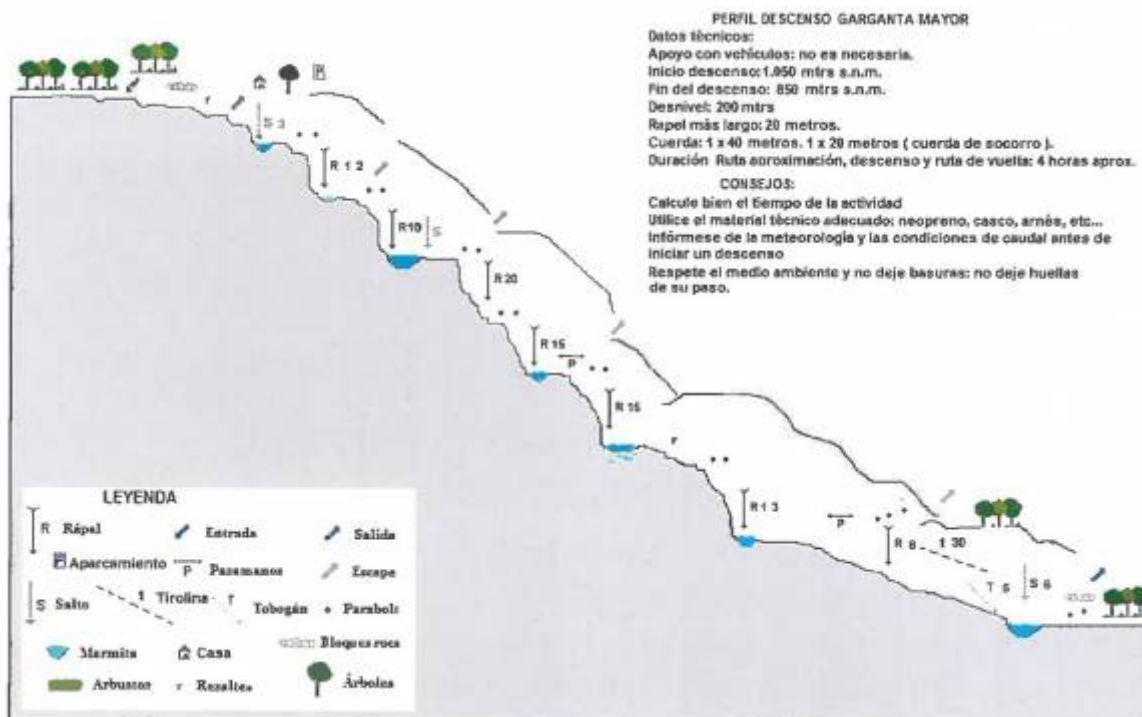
PERFIL DESCENSO GARGANTA MAYOR
Datos técnicos:
Apoyo con vehículos: no es necesaria.
Inicio descenso: 1.050 mtrs s.n.m.
Fin del descenso: 850 mtrs s.n.m.
Desnivel: 200 mtrs
Rapel más largo: 20 metros.
Cuerda: 1 x 40 metros. 1 x 20 metros ( cuerda de socorro ).
Duración Ruta aproximación, descenso y ruta de vuelta: 4 horas aprox.

CONSEJOS:
Calcule bien el tiempo de la actividad
Utilice el material técnico adecuado: neopreno, casco, arnés, etc...
Infórmese de la meteorología y las condiciones de caudal antes de iniciar un descenso
Respete el medio ambiente y no deje basuras: no deje huellas de su paso.

S 3
R 1 2
R10
S
R 20
R 15
P
R 15
R 1 3
P
R 8
1 30
T 5
S 6

LEYENDA
R Rápel
Entrada
Salida
Aparcamiento
P Pasamanos
Escape
S Salto
1 Tirolina
T Tobogán
Parabolt
Marmita
Casa
Bloques roca
Arbustos
Resaltes
Árboles